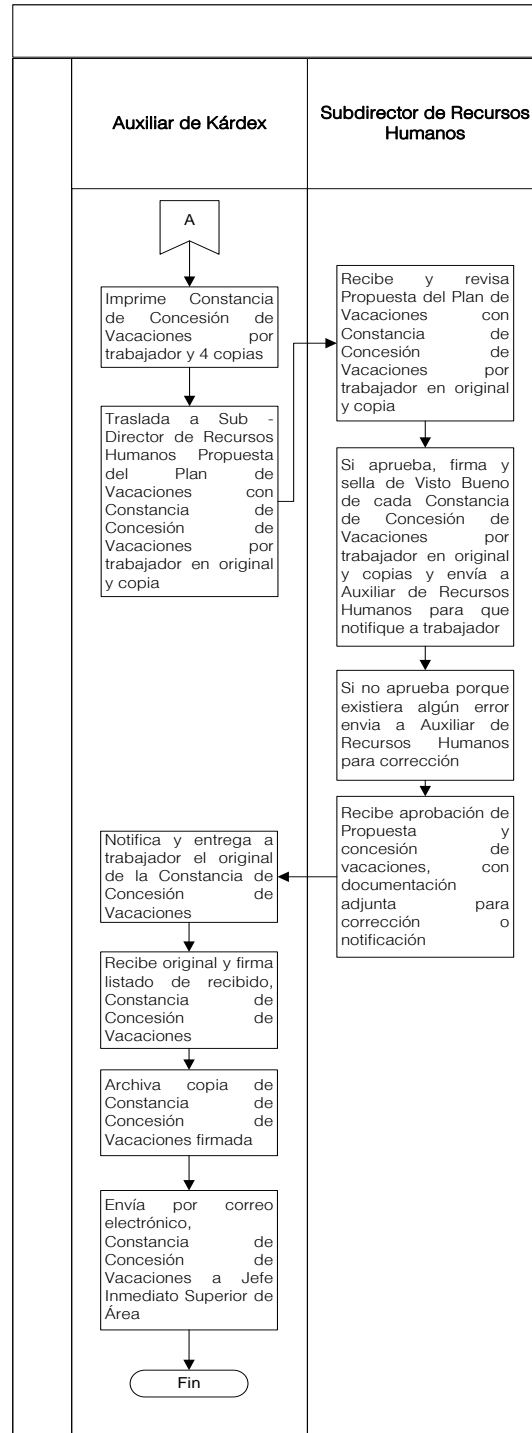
Auxiliar de Kárdex

Subdirector de Recursos Humanos

A

Imprime Constancia de Concesión de Vacaciones por trabajador y 4 copias

Traslada a Sub - Director de Recursos Humanos Propuesta del Plan de Vacaciones con Constancia de Concesión de Vacaciones por trabajador en original y copia

Recibe y revisa Propuesta del Plan de Vacaciones con Constancia de Concesión de Vacaciones por trabajador en original y copia

Si aprueba, firma y sella de Visto Bueno de cada Constancia de Concesión de Vacaciones por trabajador en original y copias y envía a Auxiliar de Recursos Humanos para que notifique a trabajador

Si no aprueba porque existiera algún error envia a Auxiliar de Recursos Humanos para corrección

Recibe aprobación de Propuesta y concesión de vacaciones, con documentación adjunta para corrección o notificación

Notifica y entrega a trabajador el original de la Constancia de Concesión de Vacaciones

Recibe original y firma listado de recibido, Constancia de Concesión de Vacaciones

Archiva copia de Constancia de Concesión de Vacaciones firmada

Envía por correo electrónico, Constancia de Concesión de Vacaciones a Jefe Inmediato Superior de Área

Fin